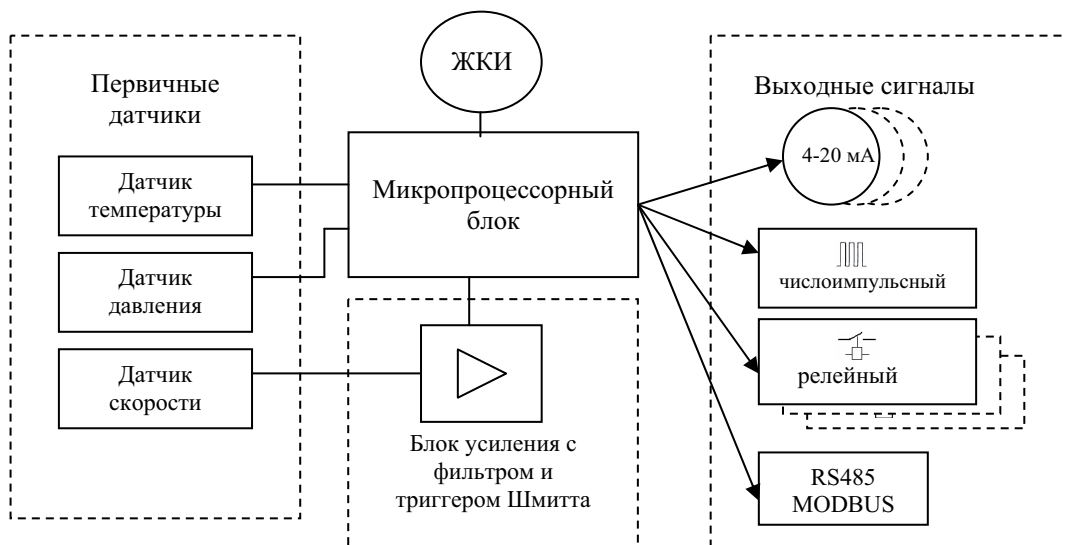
ЖКИ

Первичные датчики

Датчик температуры

Датчик давления

Датчик скорости

Микропроцессорный блок

Блок усиления с фильтром и триггером Шмитта

Выходные сигналы

4-20 мА

числоимпульсный

релейный

RS485 MODBUS